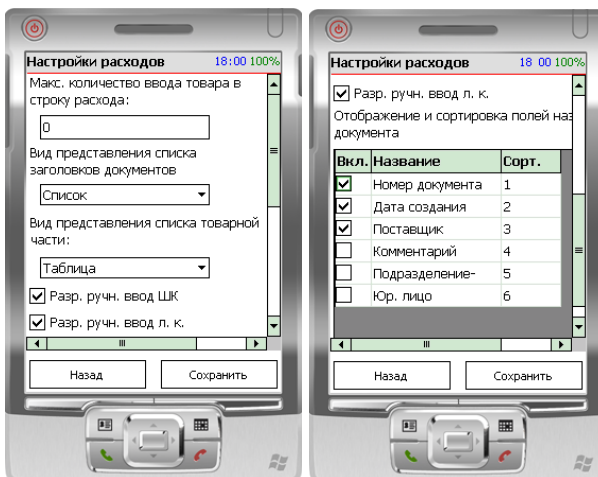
Настройки расходов 18:00 100%

Макс. количество ввода товара в строку расхода:

0

Вид представления списка заголовков документов

Список

Вид представления списка товарной части:

Таблица

Разр. ручн. ввод ШК

Разр. ручн. ввод л. к.

Назад

Сохранить

Настройки расходов 18 00 100%

Разр. ручн. ввод л. к.

Отображение и сортировка полей наз документа

| Вкл. | Название | Сорт. |
|---|---|---|
| ☑ | Номер документа | 1 |
| ☑ | Дата создания | 2 |
| ☑ | Поставщик | 3 |
| ☐ | Комментарий | 4 |
| ☐ | Подразделение- | 5 |
| ☐ | Юр. лицо | 6 |

Назад

Сохранить